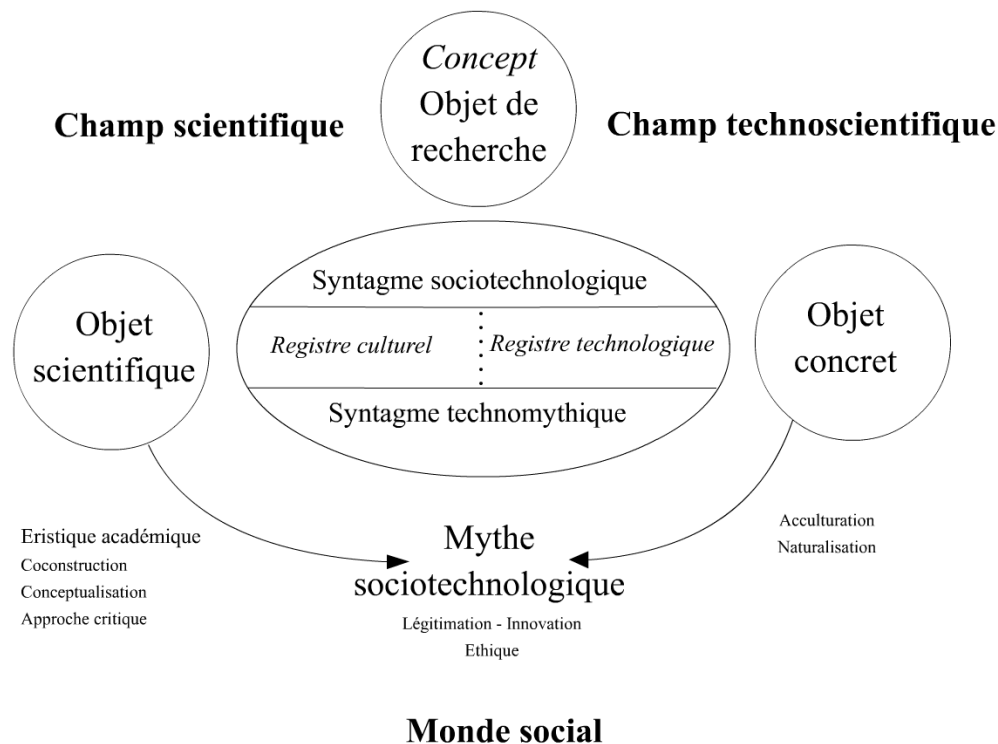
*Concept*
Objet de recherche

**Champ scientifique**

**Champ technoscientifique**

Syntagme sociotechnologique

*Registre culturel*

*Registre technologique*

Syntagme technomythique

Objet scientifique

Objet concret

Eristique académique
Coconstruction
Conceptualisation
Approche critique

Mythe sociotechnologique

Légitimation - Innovation
Ethique

Acculturation
Naturalisation

**Monde social**